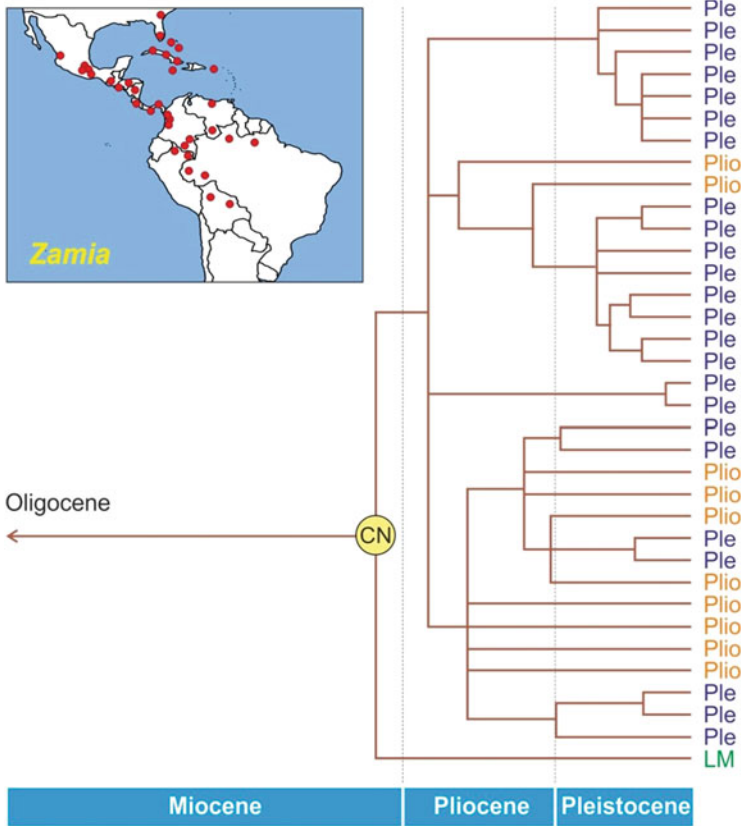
Zamia

Oligocene

CN

Ple
Ple
Ple
Ple
Ple
Ple
Ple
Plio
Plio
Ple
Ple
Ple
Ple
Ple
Ple
Ple
Ple
Ple
Ple
Ple
Ple
Plio
Plio
Plio
Ple
Ple
Plio
Plio
Plio
Plio
Plio
Ple
Ple
Ple
LM

Miocene
Pliocene
Pleistocene